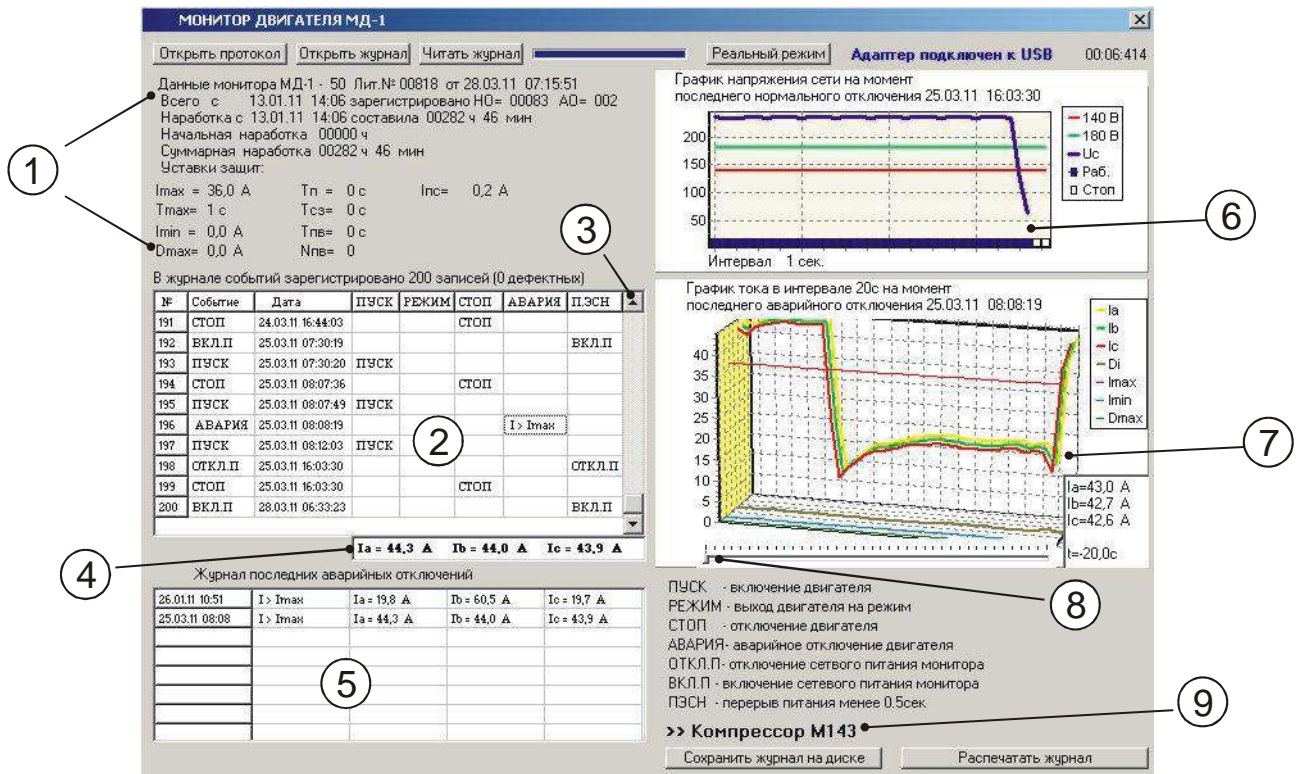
МОНИТОР ДВИГАТЕЛЯ МД-1

Открыть протокол | Открыть журнал | Читать журнал | Реальный режим | Адаптер подключен к USB 00:06:414

Данные монитора МД-1 - 50 Лит.№ 00818 от 28.03.11 07:15:51
Всего с 13.01.11 14:06 зарегистрировано НО= 00083 АО= 002
Наработка с 13.01.11 14:06 составила 00282 ч 46 мин
Начальная наработка 00000 ч
Суммарная наработка 00282 ч 46 мин
Уставки защит:
Imax = 36,0 А Tп = 0 с Inc= 0,2 А
Tmax= 1 с Tсз= 0 с
Imin = 0,0 А Tпв= 0 с
Dmax= 0,0 А Nпв= 0

1

3

В журнале событий зарегистрировано 200 записей (0 дефектных)

| № | Событие | Дата | ПУСК | РЕЖИМ | СТОП | АВАРИЯ | П.ЭСН |
|---|---|---|---|---|---|---|---|
| 191 | СТОП | 24.03.11 16:44:03 | | | СТОП | | |
| 192 | ВКЛ.П | 25.03.11 07:30:19 | | | | | ВКЛ.П |
| 193 | ПУСК | 25.03.11 07:30:20 | ПУСК | | | | |
| 194 | СТОП | 25.03.11 08:07:36 | | | СТОП | | |
| 195 | ПУСК | 25.03.11 08:07:49 | ПУСК | | | | |
| 196 | АВАРИЯ | 25.03.11 08:08:19 | | | | I > Imax | |
| 197 | ПУСК | 25.03.11 08:12:03 | ПУСК | | | | |
| 198 | ОТКЛ.П | 25.03.11 16:03:30 | | | | | ОТКЛ.П |
| 199 | СТОП | 25.03.11 16:03:30 | | | СТОП | | |
| 200 | ВКЛ.П | 28.03.11 06:33:23 | | | | | ВКЛ.П |

2

Ia = 44,3 A Ib = 44,0 A Ic = 43,9 A

4

Журнал последних аварийных отключений

| | | | | |
|---|---|---|---|---|
| 26.01.11 10:51 | I > Imax | Ia = 19,8 A | Ib = 60,5 A | Ic = 19,7 A |
| 25.03.11 08:08 | I > Imax | Ia = 44,3 A | Ib = 44,0 A | Ic = 43,9 A |

5

График напряжения сети на момент последнего нормального отключения 25.03.11 16:03:30
200 150 100 50
140 В
180 В
Uc
Раб.
Стоп
Интервал 1 сек.

6

График тока в интервале 20с на момент последнего аварийного отключения 25.03.11 08:08:19
40 35 30 25 20 15 10 5 0
Ia
Ib
Ic
Di
Imax
Imin
Dmax
Ia=43,0 A
Ib=42,7 A
Ic=42,6 A
t=-20,0c

7

8

ПУСК - включение двигателя
РЕЖИМ - выход двигателя на режим
СТОП - отключение двигателя
АВАРИЯ- аварийное отключение двигателя
ОТКЛ.П- отключение сетевого питания монитора
ВКЛ.П - включение сетевого питания монитора
ПЭСН - перерыв питания менее 0.5сек

9

>> Компрессор М143

Сохранить журнал на диске | Распечатать журнал